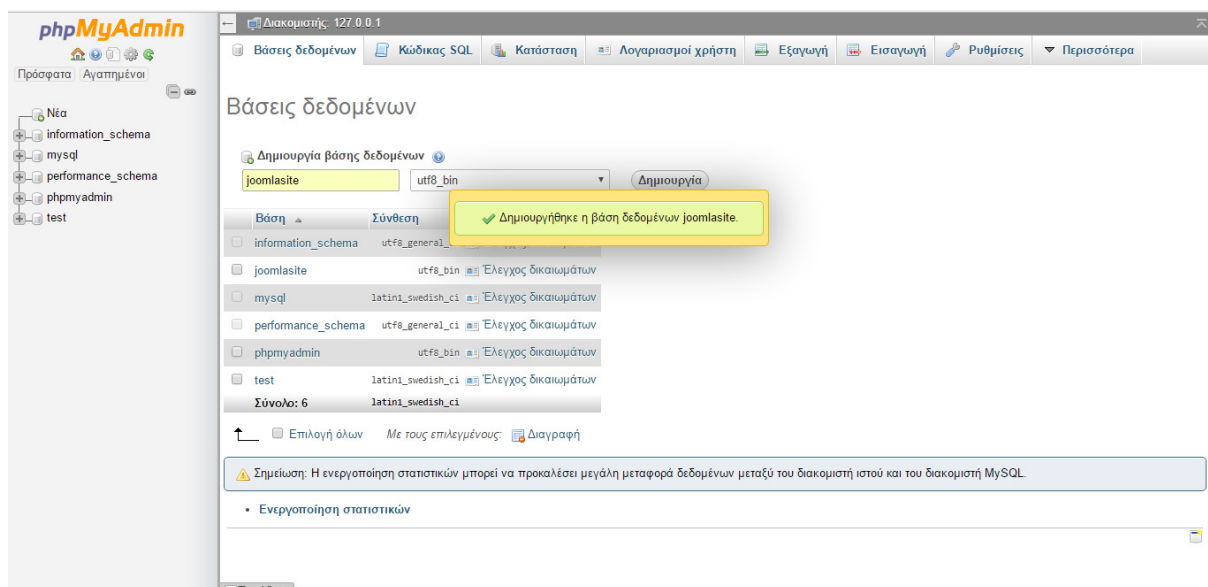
phpMyAdmin

Πρόσφατα Αγαπημένοι

Νέα
information_schema
mysql
performance_schema
phpmyadmin
test

Διακομιστής: 127.0.0.1

Βάσεις δεδομένων | Κώδικας SQL | Κατάσταση | Λογαριασμοί χρήστη | Εξαγωγή | Εισαγωγή | Ρυθμίσεις | Περισσότερα

Βάσεις δεδομένων

Δημιουργία βάσης δεδομένων

joomlasite | utf8_bin | Δημιουργία

Δημιουργήθηκε η βάση δεδομένων joomlasite.

| Βάση | Σύνθεση | |
|---|---|---|
| information_schema | utf8_general_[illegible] | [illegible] |
| joomlasite | utf8_bin | Έλεγχος δικαιωμάτων |
| mysql | latin1_swedish_ci | Έλεγχος δικαιωμάτων |
| performance_schema | utf8_general_ci | Έλεγχος δικαιωμάτων |
| phpmyadmin | utf8_bin | Έλεγχος δικαιωμάτων |
| test | latin1_swedish_ci | Έλεγχος δικαιωμάτων |
| Σύνολο: 6 | latin1_swedish_ci | |

Επιλογή όλων Με τους επιλεγμένους: Διαγραφή

Σημείωση: Η ενεργοποίηση στατιστικών μπορεί να προκαλέσει μεγάλη μεταφορά δεδομένων μεταξύ του διακομιστή ιστού και του διακομιστή MySQL.

• Ενεργοποίηση στατιστικών